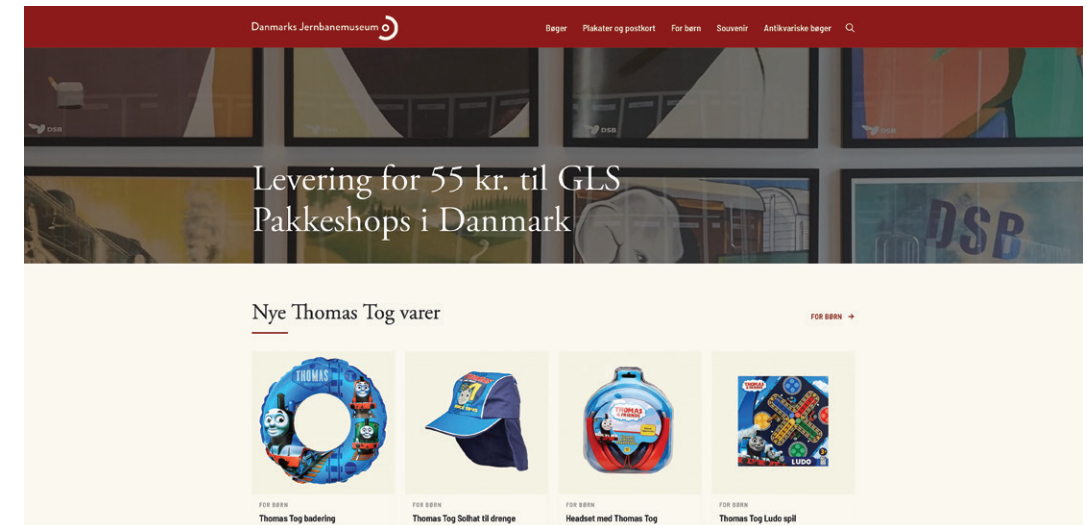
Danmarks Jernbanemuseum

Bøger Plakater og postkort For børn Souvenir Antikvariske bøger

DSB DSB DSB DSB

Levering for 55 kr. til GLS Pakkeshops i Danmark

Nye Thomas Tog varer

FOR BØRN →

THOMAS

LUDO

FOR BØRN
Thomas Tog badering

FOR BØRN
Thomas Tog Solhat til drenge

FOR BØRN
Headset med Thomas Tog

FOR BØRN
Thomas Tog Ludo spil